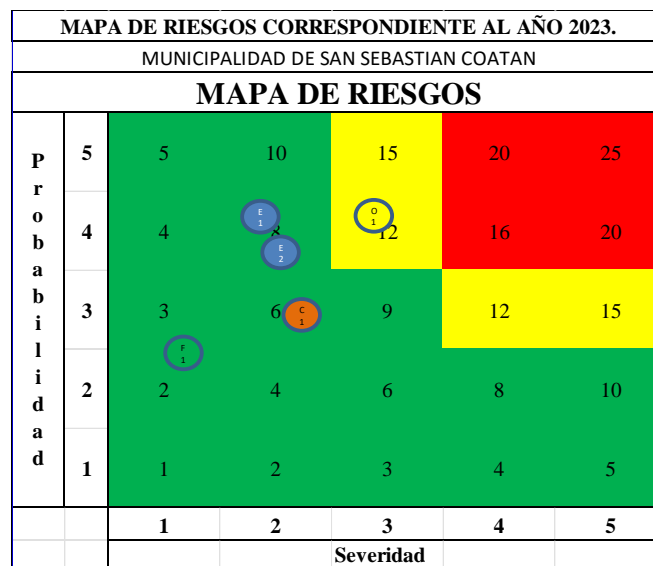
MAPA DE RIESGOS CORRESPONDIENTE AL AÑO 2023.

MUNICIPALIDAD DE SAN SEBASTIAN COATAN

MAPA DE RIESGOS

| Probabilidad | | | | | | |
|---|---|---|---|---|---|---|
| | 5 | 5 | 10 | 15 | 20 | 25 |
| | 4 | 4 | 8 | 12 | 16 | 20 |
| | 3 | 3 | 6 | 9 | 12 | 15 |
| | 2 | 2 | 4 | 6 | 8 | 10 |
| | 1 | 1 | 2 | 3 | 4 | 5 |
| | | 1 | 2 | 3 | 4 | 5 |
| | | | | Severidad | | |

E 1

E 2

O 1

C 1

F 1